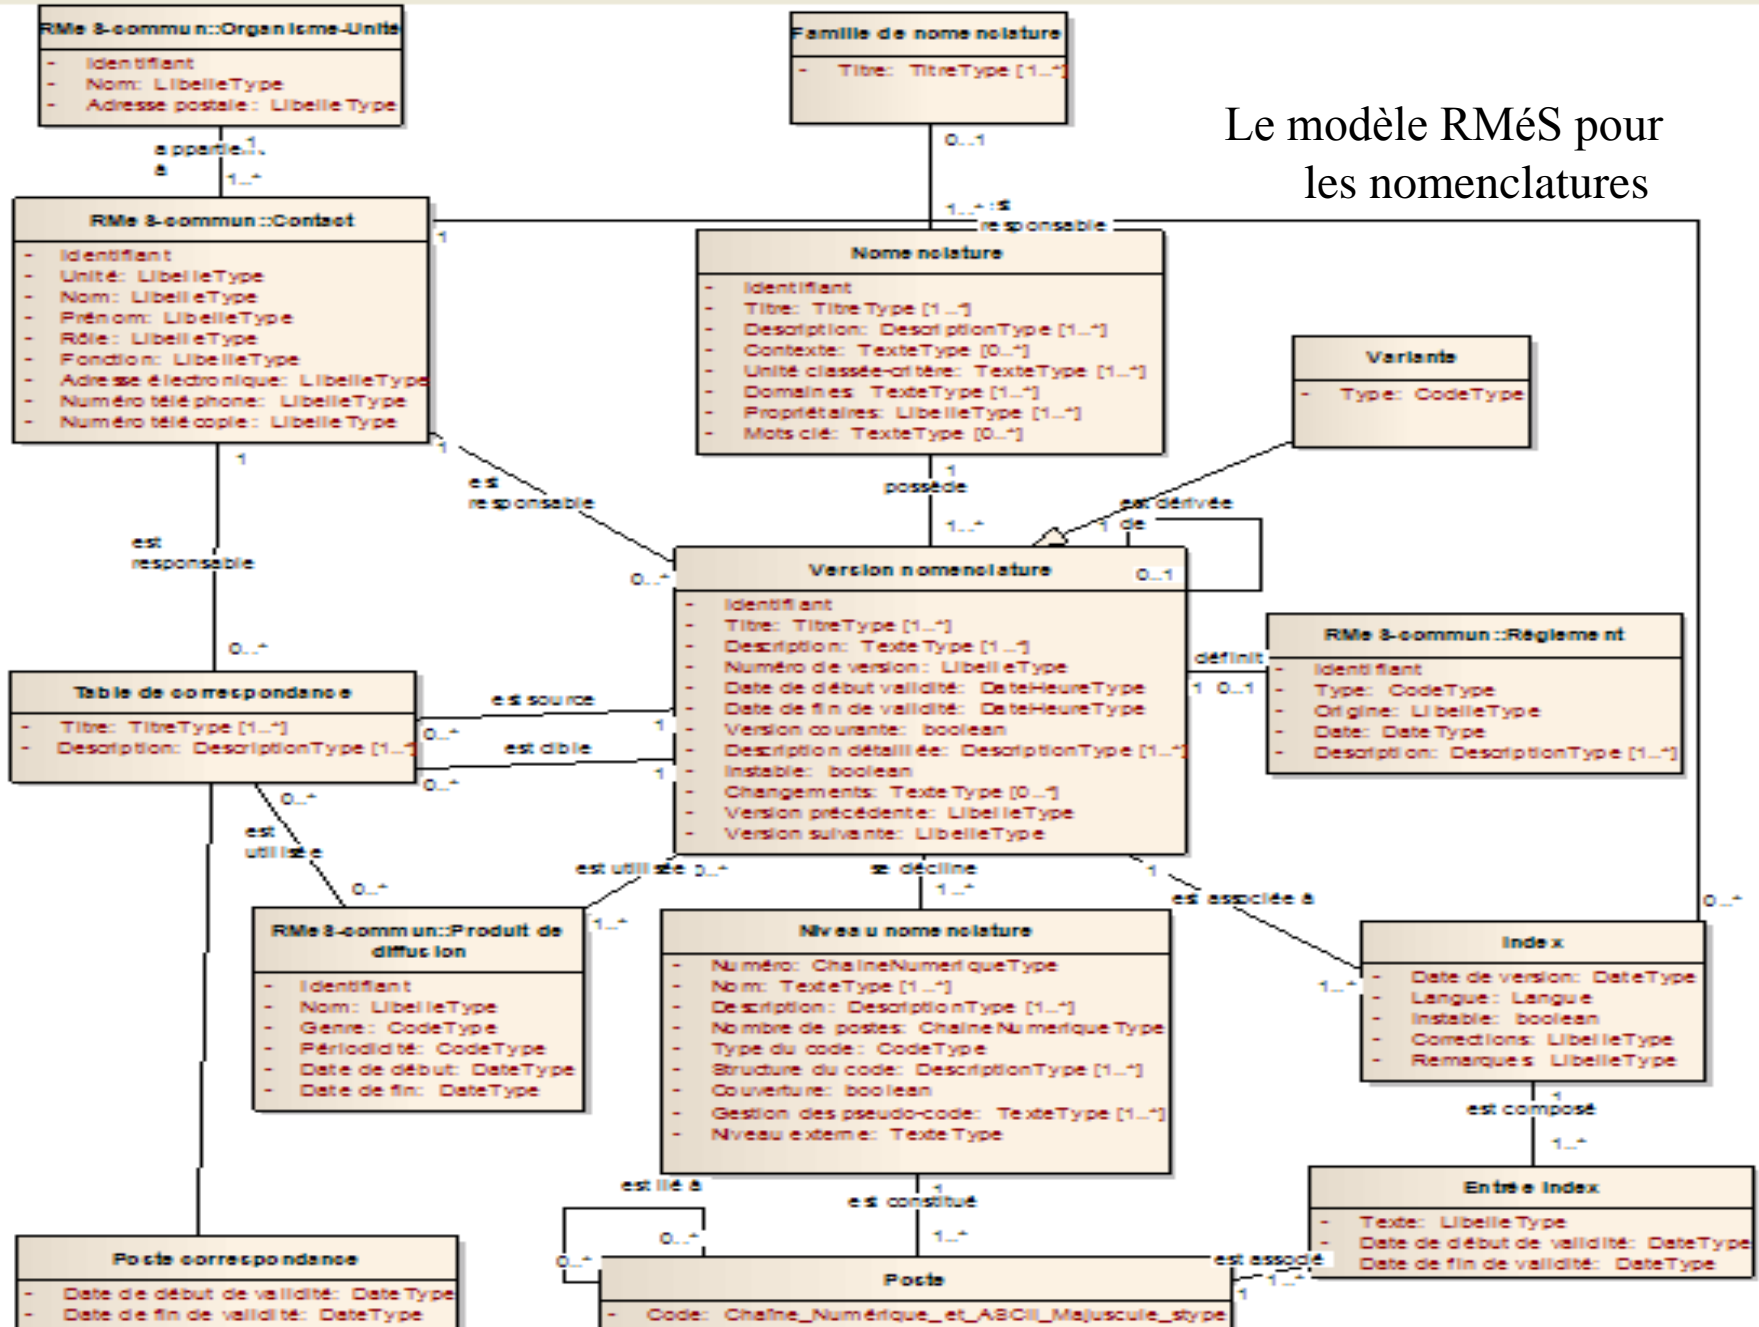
Le modèle RMéS pour les nomenclatures

RMeS-commun::Organisme-Unite
- Identifiant
- Nom: LibelleType
- Adresse postale: LibelleType

appartient à
1..1
1..*

RMeS-commun::Contact
- Identifiant
- Unité: LibelleType
- Nom: LibelleType
- Prénom: LibelleType
- Rôle: LibelleType
- Fonction: LibelleType
- Adresse électronique: LibelleType
- Numéro téléphone: LibelleType
- Numéro télécopie: LibelleType

Famille de nomenclature
- Titre: TitreType [1..*]

0..1
1..*
1
est responsable

Nomenclature
- Identifiant
- Titre: TitreType [1..*]
- Description: DescriptionType [1..*]
- Contexte: TexteType [0..*]
- Unité classée-critère: TexteType [1..*]
- Domaines: TexteType [1..*]
- Propriétaires: LibelleType [1..*]
- Mots clé: TexteType [0..*]

Variante
- Type: CodeType

1
possède
1..*
est dérivée de
1
0..1

1
est responsable
0..*

1
est responsable
0..*

Version nomenclature
- Identifiant
- Titre: TitreType [1..*]
- Description: TexteType [1..*]
- Numéro de version: LibelleType
- Date de début validité: DateHeureType
- Date de fin de validité: DateHeureType
- Version courante: boolean
- Description détaillée: DescriptionType [1..*]
- Instable: boolean
- Changements: TexteType [0..*]
- Version précédente: LibelleType
- Version suivante: LibelleType

définit
1 0..1

RMeS-commun::Réglement
- Identifiant
- Type: CodeType
- Origine: LibelleType
- Date: DateType
- Description: DescriptionType [1..*]

Table de correspondance
- Titre: TitreType [1..*]
- Description: DescriptionType [1..*]

est source
0..*
1
est cible
0..*
1

0..*
est utilisée
0..*

est utilisée 0..*
1..*

RMeS-commun::Produit de diffusion
- Identifiant
- Nom: LibelleType
- Genre: CodeType
- Périodicité: CodeType
- Date de début: DateType
- Date de fin: DateType

se décline
1..*

Niveau nomenclature
- Numéro: ChaineNumeriqueType
- Nom: TexteType [1..*]
- Description: DescriptionType [1..*]
- Nombre de postes: ChaineNumeriqueType
- Type du code: CodeType
- Structure du code: DescriptionType [1..*]
- Couverture: boolean
- Gestion des pseudo-code: TexteType [1..*]
- Niveau externe: TexteType

1
est associée à
1..*
0..*

Index
- Date de version: DateType
- Langue: Langue
- Instable: boolean
- Corrections: LibelleType
- Remarques: LibelleType

1
est composé
1..*

Entrée index
- Texte: LibelleType
- Date de début de validité: DateType
- Date de fin de validité: DateType

est lié à
0..*
0..*

1
est constitué
1..*

Poste correspondance
- Date de début de validité: DateType
- Date de fin de validité: DateType

Poste
- Code: Chaine_Numérique_et_ASCII_Majuscule_stype

est associé
1..*
1